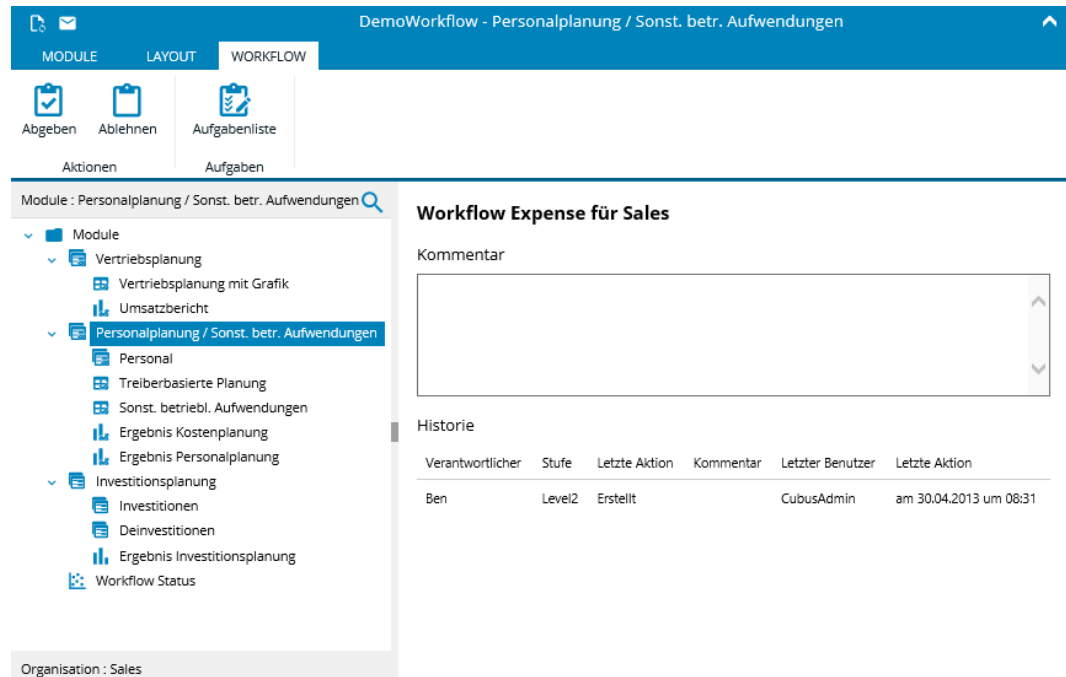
DemoWorkflow - Personalplanung / Sonst. betr. Aufwendungen

MODULE LAYOUT WORKFLOW

Abgeben Ablehnen Aufgabenliste

Aktionen Aufgaben

Module : Personalplanung / Sonst. betr. Aufwendungen

Module
Vertriebsplanung
Vertriebsplanung mit Grafik
Umsatzbericht
Personalplanung / Sonst. betr. Aufwendungen
Personal
Treiberbasierte Planung
Sonst. betriebl. Aufwendungen
Ergebnis Kostenplanung
Ergebnis Personalplanung
Investitionsplanung
Investitionen
Deinvestitionen
Ergebnis Investitionsplanung
Workflow Status

Organisation : Sales

Workflow Expense für Sales

Kommentar

Historie

| Verantwortlicher | Stufe | Letzte Aktion | Kommentar | Letzter Benutzer | Letzte Aktion |
|---|---|---|---|---|---|
| Ben | Level2 | Erstellt | | CubusAdmin | am 30.04.2013 um 08:31 |